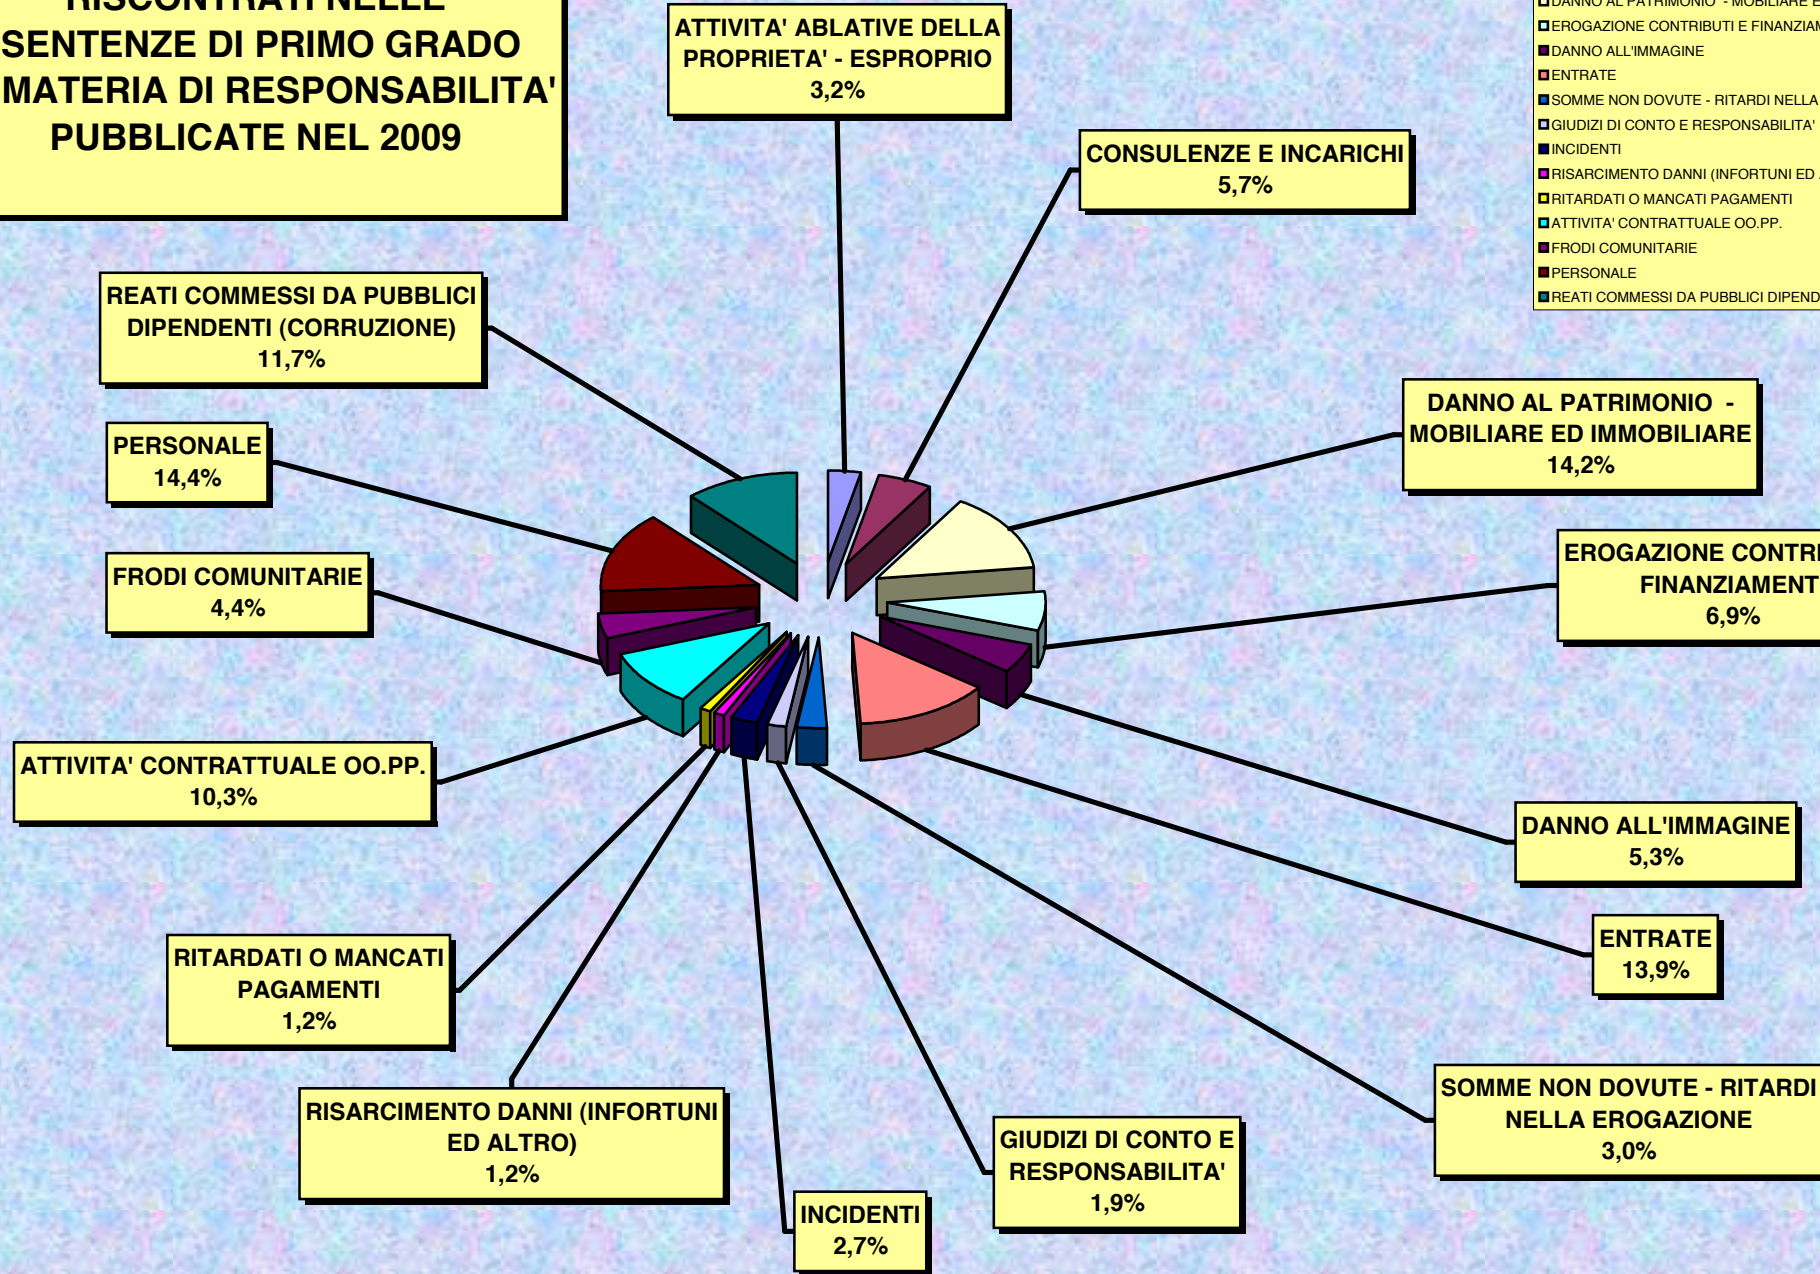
RISCONTRATI NELLE SENTENZE DI PRIMO GRADO MATERIA DI RESPONSABILITA' PUBBLICATE NEL 2009

ATTIVITA' ABLATIVE DELLA PROPRIETA' - ESPROPRIO 3,2%

DANNO AL PATRIMONIO - MOBILIARE E
EROGAZIONE CONTRIBUTI E FINANZIAM
DANNO ALL'IMMAGINE
ENTRATE
SOMME NON DOVUTE - RITARDI NELLA
GIUDIZI DI CONTO E RESPONSABILITA'
INCIDENTI
RISARCIMENTO DANNI (INFORTUNI ED
RITARDATI O MANCATI PAGAMENTI
ATTIVITA' CONTRATTUALE OO.PP.
FRODI COMUNITARIE
PERSONALE
REATI COMMESSI DA PUBBLICI DIPEND

CONSULENZE E INCARICHI 5,7%

REATI COMMESSI DA PUBBLICI DIPENDENTI (CORRUZIONE) 11,7%

DANNO AL PATRIMONIO - MOBILIARE ED IMMOBILIARE 14,2%

PERSONALE 14,4%

EROGAZIONE CONTRI FINANZIAMENT 6,9%

FRODI COMUNITARIE 4,4%

ATTIVITA' CONTRATTUALE OO.PP. 10,3%

DANNO ALL'IMMAGINE 5,3%

ENTRATE 13,9%

RITARDATI O MANCATI PAGAMENTI 1,2%

SOMME NON DOVUTE - RITARDI NELLA EROGAZIONE 3,0%

GIUDIZI DI CONTO E RESPONSABILITA' 1,9%

RISARCIMENTO DANNI (INFORTUNI ED ALTRO) 1,2%

INCIDENTI 2,7%